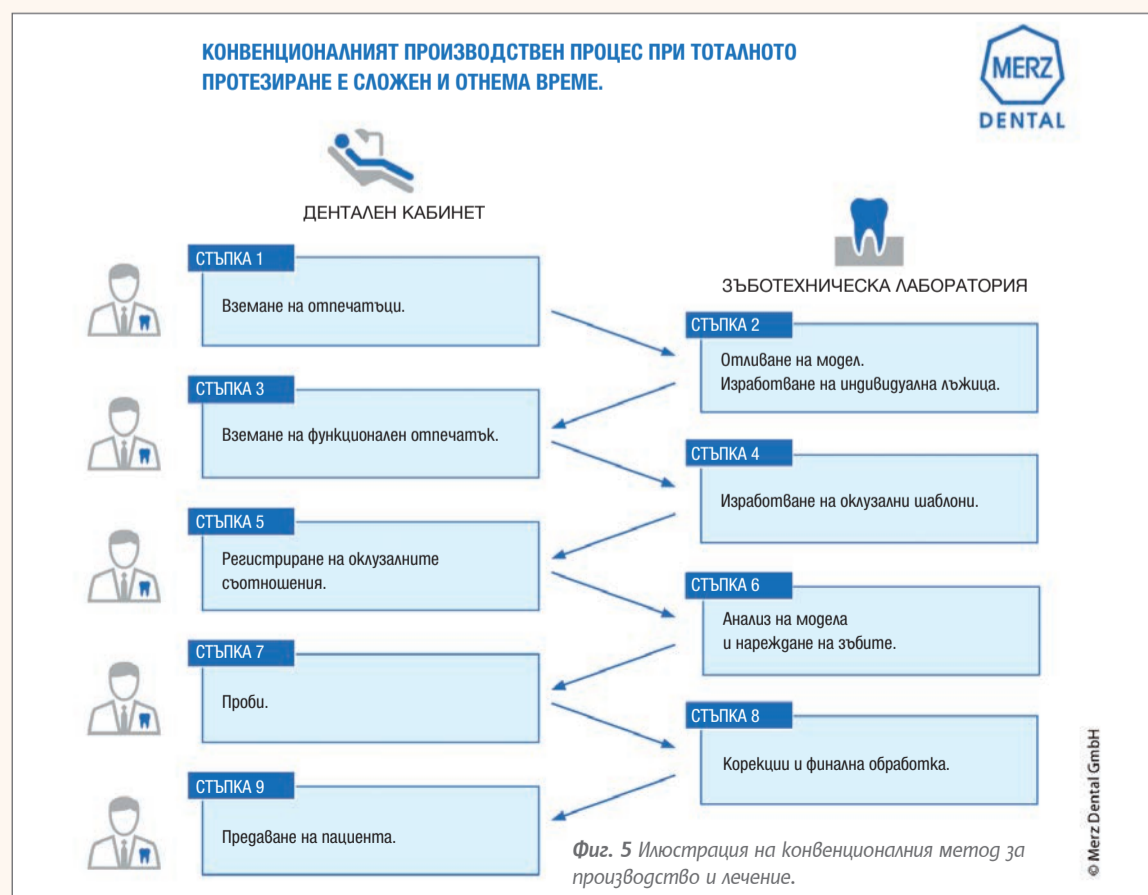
КОНВЕНЦИОНАЛНИЯТ ПРОИЗВОДСТВЕН ПРОЦЕС ПРИ ТОТАЛНОТО ПРОТЕЗИРАНЕ Е СЛОЖЕН И ОТНЕМА ВРЕМЕ.

MERZ
DENTAL

ДЕНТАЛЕН КАБИНЕТ

ЗЪБОТЕХНИЧЕСКА ЛАБОРАТОРИЯ

СТЪПКА 1
Вземане на отпечатъци.

СТЪПКА 2
Отливане на модел.
Изработване на индивидуална лъжица.

СТЪПКА 3
Вземане на функционален отпечатък.

СТЪПКА 4
Изработване на оклузални шаблони.

СТЪПКА 5
Регистриране на оклузалните съотношения.

СТЪПКА 6
Анализ на модела и нареждане на зъбите.

СТЪПКА 7
Проби.

СТЪПКА 8
Корекции и финална обработка.

СТЪПКА 9
Предаване на пациента.

Фиг. 5 Илюстрация на конвенционалния метод за производство и лечение.

© Merz Dental GmbH